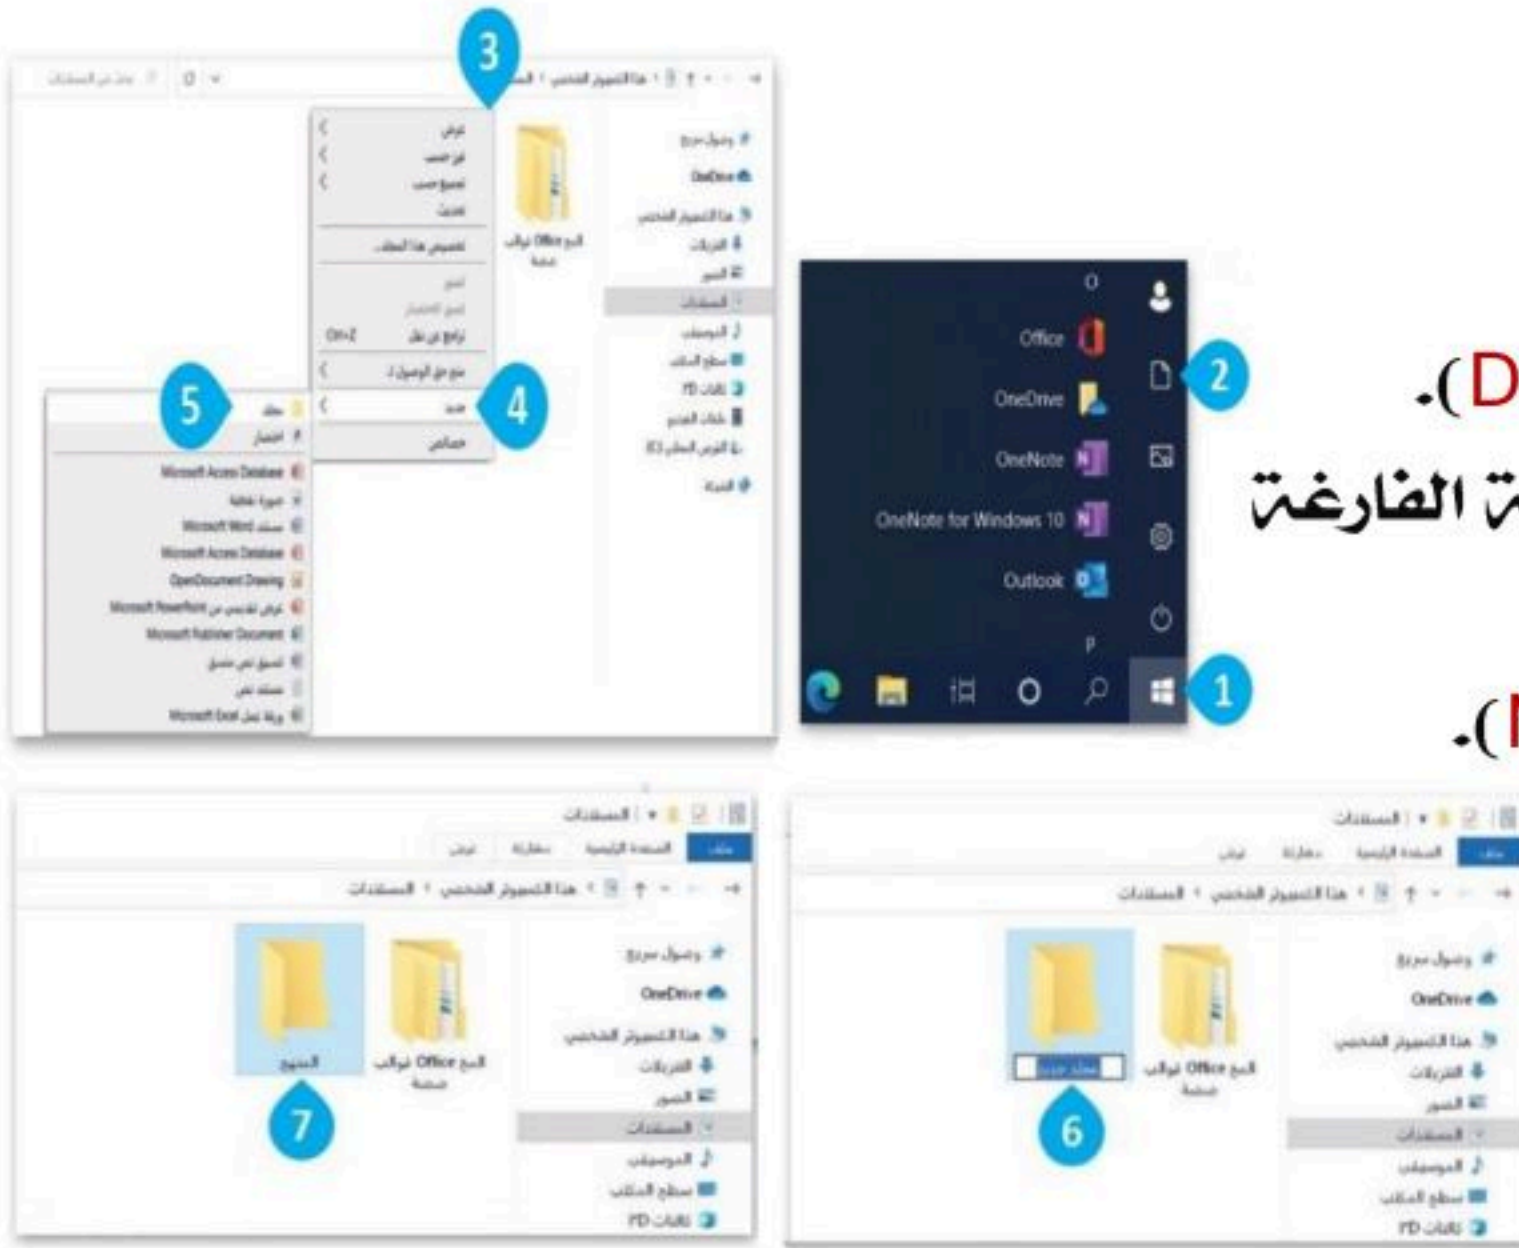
(D.
ة الفارغة
(N.

O
Office
OneDrive
OneNote
OneNote for Windows 10
Outlook
P

1
2
3
4
5
6
7

وصول سريع
OneDrive
هذا الكمبيوتر الشخصي
التنزيلات
الصور
المستندات
الموسيقى
سطح المكتب
كائنات 3D
القرص المحلي (C:)
الشبكة

عرض
فرز حسب
تجميع حسب
تحديث
تخصيص هذا المجلد...
لصق
لصق اختصار
تراجع عن نقل Ctrl+Z
منح حق الوصول إلى
جديد
خصائص

مجلد
اختصار
Microsoft Access Database
صورة نقطية
Microsoft Word مستند
Microsoft Access Database
OpenDocument Drawing
Microsoft PowerPoint عرض تقديمي
Microsoft Publisher Document
تنسيق نص منسق
مستند نص
Microsoft Excel ورقة عمل

قوالب Office المخصصة

ملف
الصفحة الرئيسية
مشاركة
عرض
هذا الكمبيوتر الشخصي › المستندات
مجلد جديد
المشروع